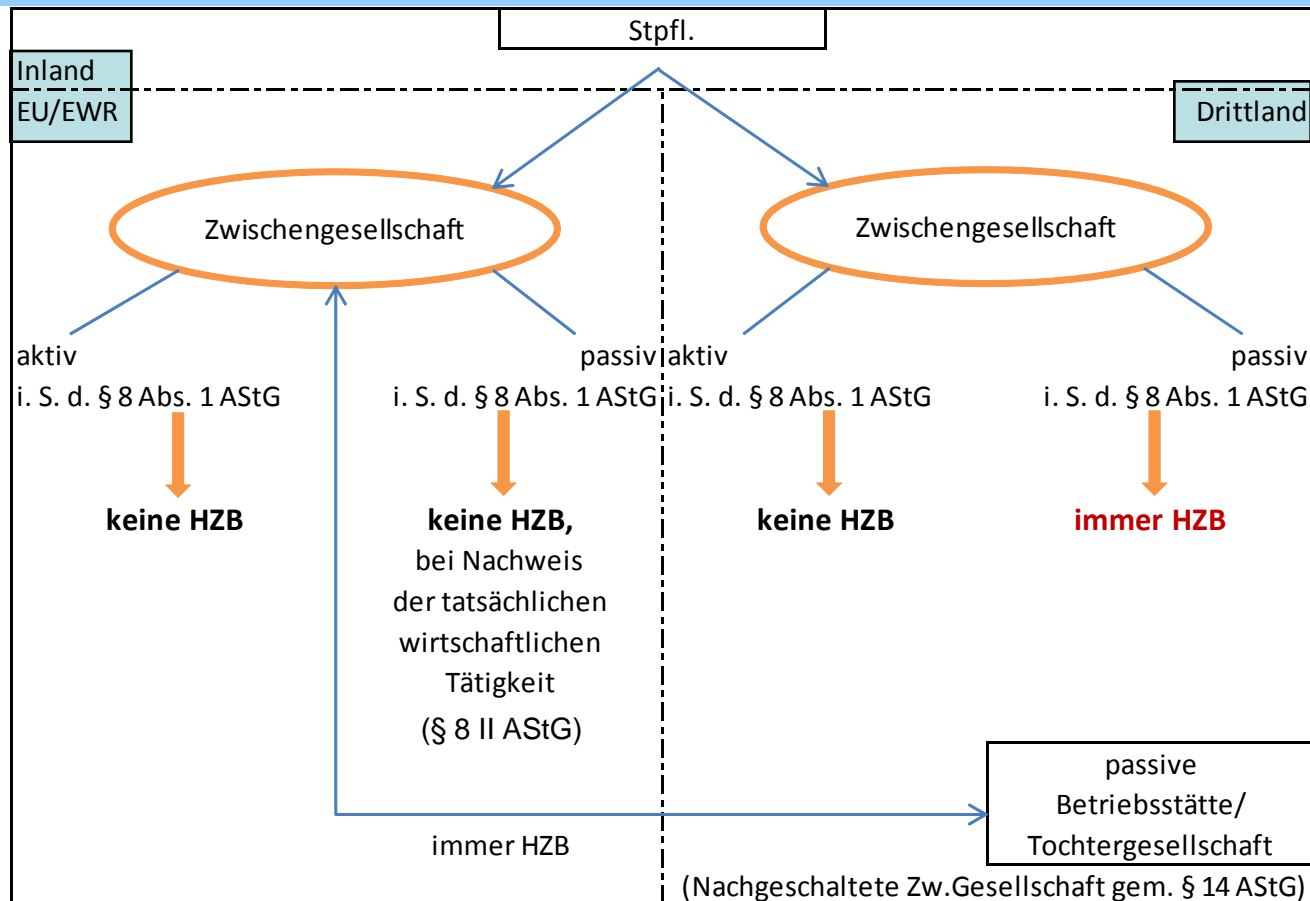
Stpfl.

Inland
EU/EWR

Drittland

Zwischengesellschaft

Zwischengesellschaft

aktiv
i. S. d. § 8 Abs. 1 AStG

passiv
i. S. d. § 8 Abs. 1 AStG

aktiv
i. S. d. § 8 Abs. 1 AStG

passiv
i. S. d. § 8 Abs. 1 AStG

**keine HZB**

**keine HZB,**
bei Nachweis der tatsächlichen wirtschaftlichen Tätigkeit
(§ 8 II AStG)

**keine HZB**

**immer HZB**

passive
Betriebsstätte/
Tochtergesellschaft

immer HZB

(Nachgeschaltete Zw.Gesellschaft gem. § 14 AStG)